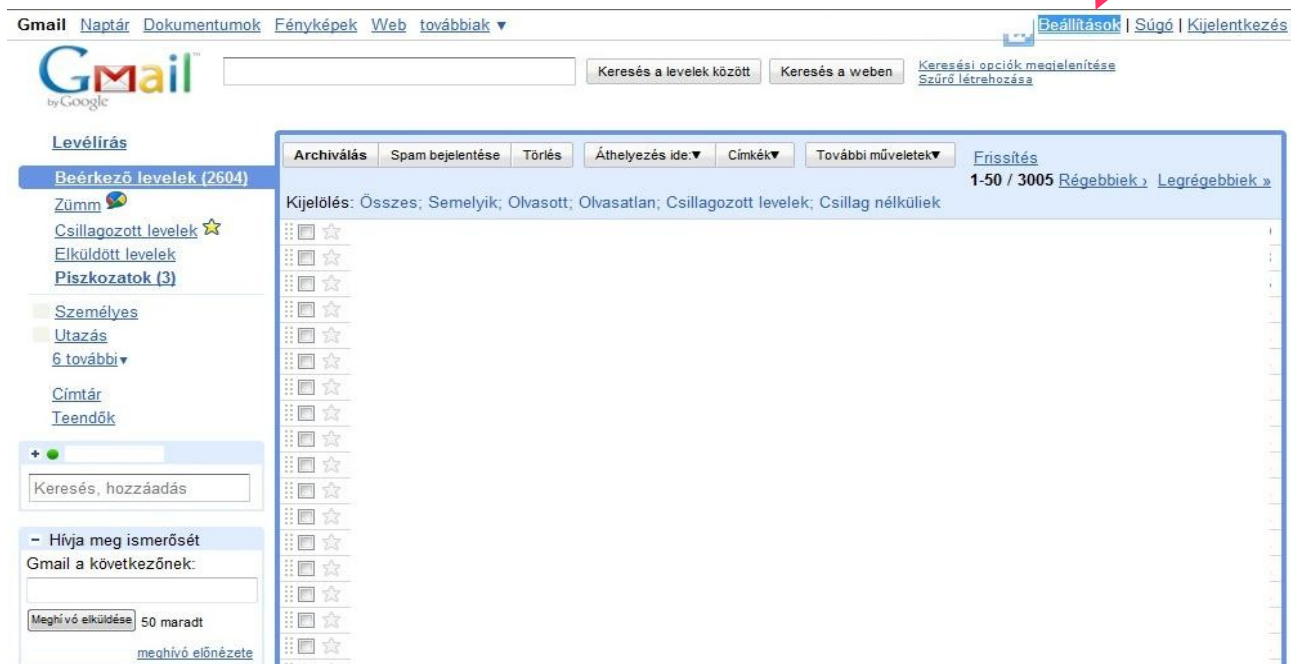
Gmail Naptár Dokumentumok Fényképek Web továbbiak ▼

Beállítások | Súgó | Kijelentkezés

Gmail by Google

Keresés a levelek között Keresés a weben

Keresési opciók megjelenítése
Szűrő létrehozása

Levélírás

Beérkező levelek (2604)
Zümm
Csillagozott levelek
Elküldött levelek
Piszkozatok (3)

Személyes
Utazás
6 további ▾

Címtár
Teendők

Keresés, hozzáadás

− Hívja meg ismerősét
Gmail a következőnek:

Meghívó elküldése 50 maradt

meghívó előnézete

Archiválás Spam bejelentése Törlés Áthelyezés ide:▼ Címkék▼ További műveletek▼ Frissítés

1-50 / 3005 Régebbiek › Legrégebbiek »

Kijelölés: Összes; Semelyik; Olvasott; Olvasatlan; Csillagozott levelek; Csillag nélküliek